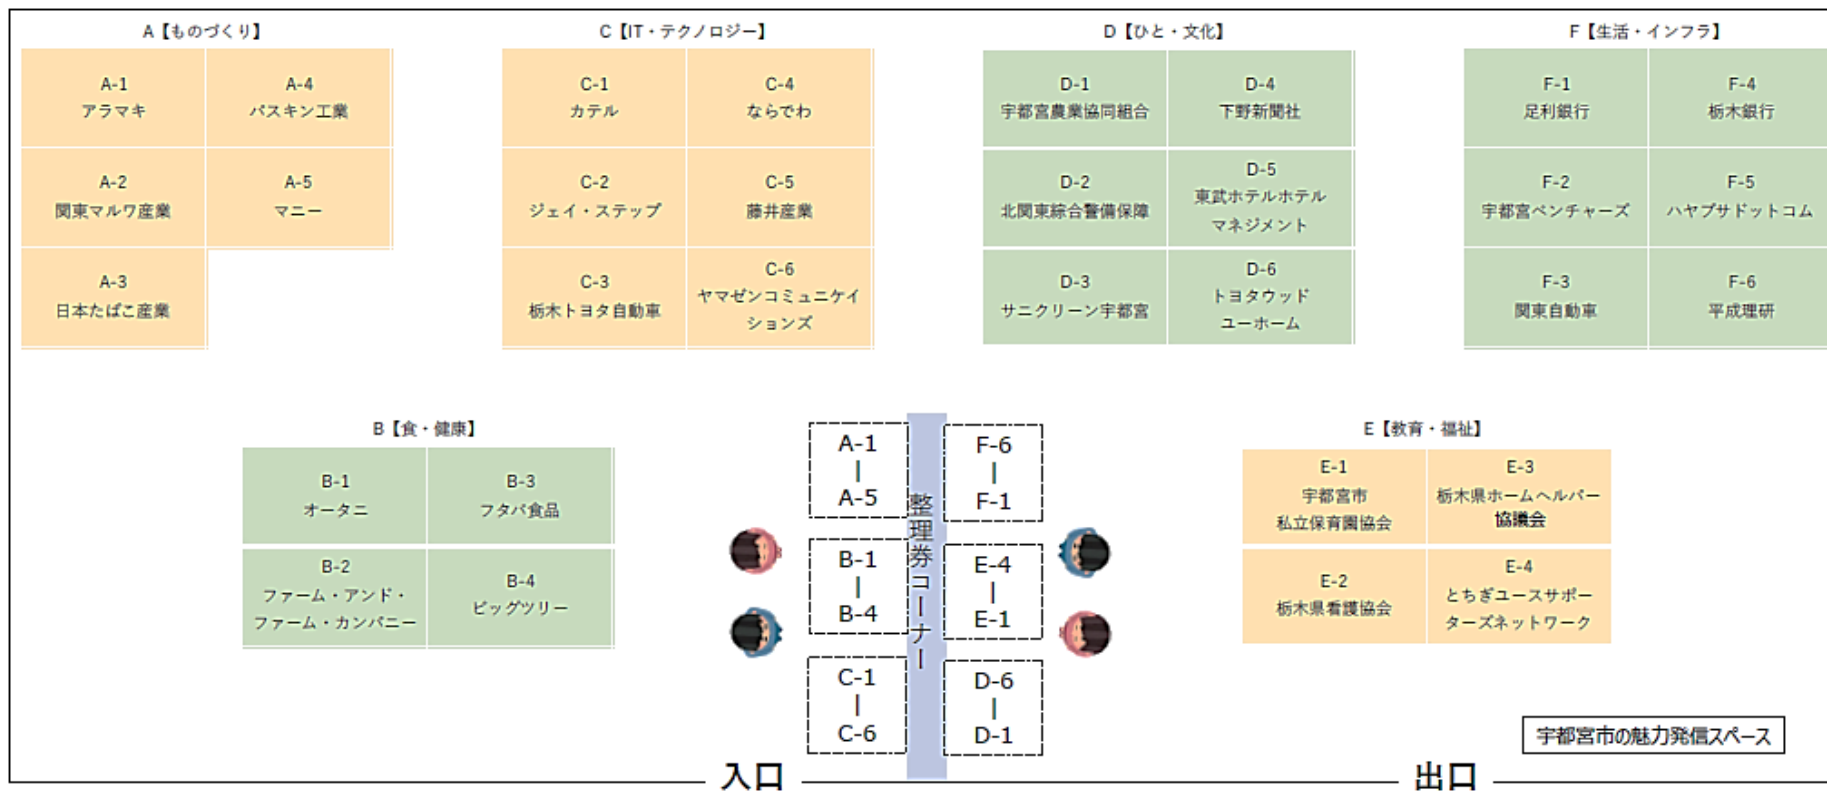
A【ものづくり】

| A-1 アラマキ | A-4 パスキン工業 |
|---|---|
| A-2 関東マルワ産業 | A-5 マニー |
| A-3 日本たばこ産業 | |

C【IT・テクノロジー】

| C-1 カテル | C-4 ならでわ |
|---|---|
| C-2 ジェイ・ステップ | C-5 藤井産業 |
| C-3 栃木トヨタ自動車 | C-6 ヤマゼンコミュニケイションズ |

D【ひと・文化】

| D-1 宇都宮農業協同組合 | D-4 下野新聞社 |
|---|---|
| D-2 北関東綜合警備保障 | D-5 東武ホテルホテルマネジメント |
| D-3 サニクリーン宇都宮 | D-6 トヨタウッドユーホーム |

F【生活・インフラ】

| F-1 足利銀行 | F-4 栃木銀行 |
|---|---|
| F-2 宇都宮ベンチャーズ | F-5 ハヤブサドットコム |
| F-3 関東自動車 | F-6 平成理研 |

B【食・健康】

| B-1 オータニ | B-3 フタバ食品 |
|---|---|
| B-2 ファーム・アンド・ファーム・カンパニー | B-4 ビッグツリー |

A-1
|
A-5

B-1
|
B-4

C-1
|
C-6

整理券コーナー

F-6
|
F-1

E-4
|
E-1

D-6
|
D-1

E【教育・福祉】

| E-1 宇都宮市私立保育園協会 | E-3 栃木県ホームヘルパー協議会 |
|---|---|
| E-2 栃木県看護協会 | E-4 とちぎユースサポーターズネットワーク |

宇都宮市の魅力発信スペース

入口

出口